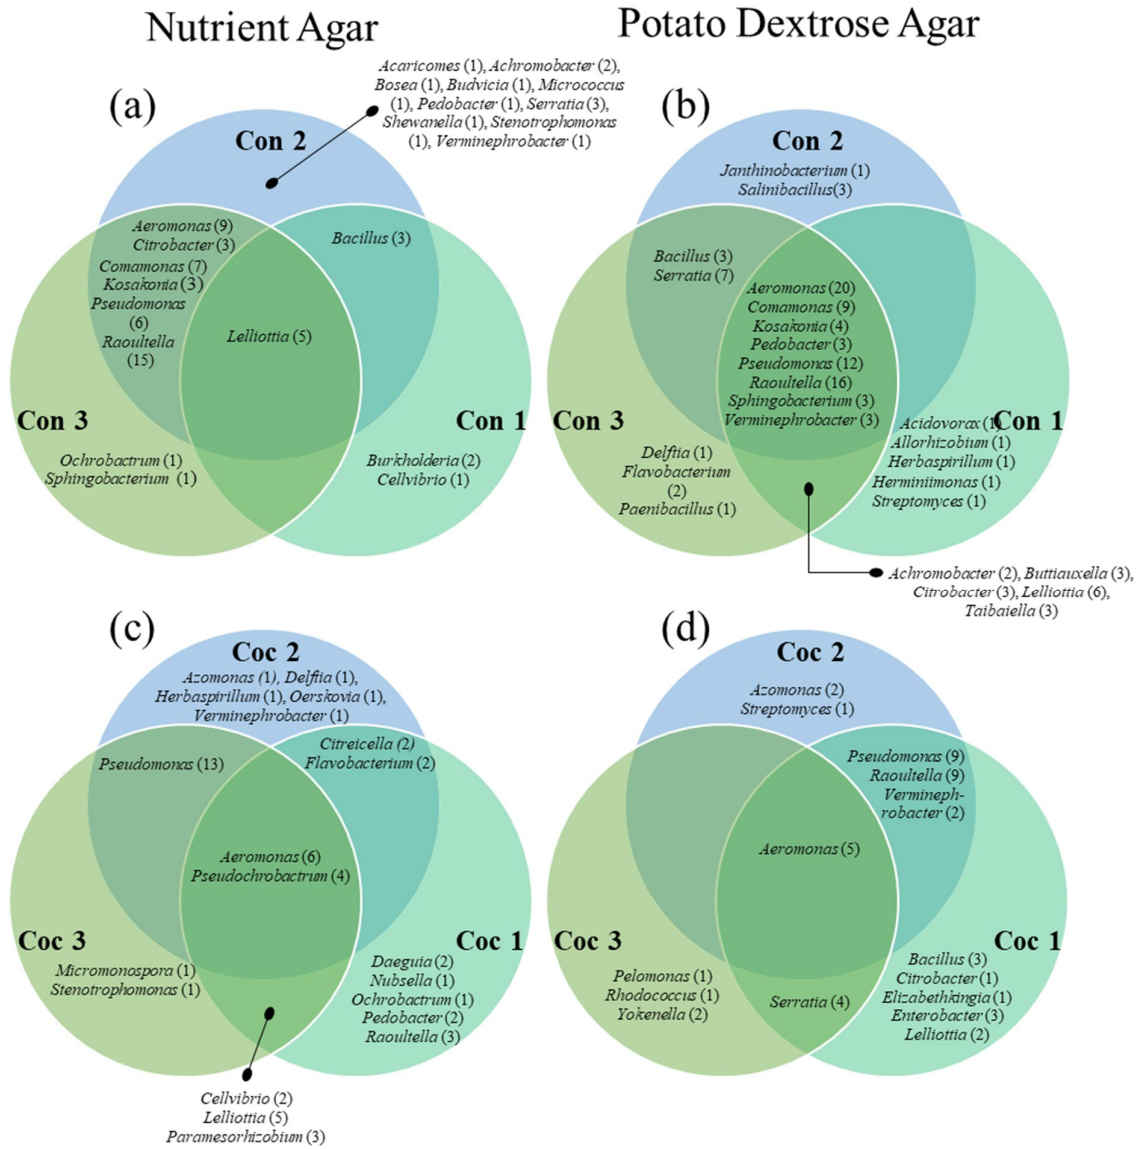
Nutrient Agar

Potato Dextrose Agar

(a)

Acaricomes (1), Achromobacter (2), Bosea (1), Budvicia (1), Micrococcus (1), Pedobacter (1), Serratia (3), Shewanella (1), Stenotrophomonas (1), Verminephrobacter (1)

Con 2

Aeromonas (9)
Citrobacter (3)
Comamonas (7)
Kosakonia (3)
Pseudomonas (6)
Raoultella (15)

Bacillus (3)

Lelliottia (5)

Con 3

Con 1

Ochrobactrum (1)
Sphingobacterium (1)

Burkholderia (2)
Cellvibrio (1)

(b)

Con 2

Janthinobacterium (1)
Salinibacillus (3)

Bacillus (3)
Serratia (7)

Aeromonas (20)
Comamonas (9)
Kosakonia (4)
Pedobacter (3)
Pseudomonas (12)
Raoultella (16)
Sphingobacterium (3)
Verminephrobacter (3)

Con 3

Con 1

Acidovorax (1)
Allorhizobium (1)
Herbaspirillum (1)
Herminiimonas (1)
Streptomyces (1)

Delftia (1)
Flavobacterium (2)
Paenibacillus (1)

Achromobacter (2), Buttiauxella (3), Citrobacter (3), Lelliottia (6), Taibaiella (3)

(c)

Coc 2

Azomonas (1), Delftia (1), Herbaspirillum (1), Oerskovia (1), Verminephrobacter (1)

Pseudomonas (13)

Citreicella (2)
Flavobacterium (2)

Aeromonas (6)
Pseudochrobactrum (4)

Coc 3

Coc 1

Micromonospora (1)
Stenotrophomonas (1)

Daeguia (2)
Nubsella (1)
Ochrobactrum (1)
Pedobacter (2)
Raoultella (3)

Cellvibrio (2)
Lelliottia (5)
Paramesorhizobium (3)

(d)

Coc 2

Azomonas (2)
Streptomyces (1)

Pseudomonas (9)
Raoultella (9)
Verminephrobacter (2)

Aeromonas (5)

Coc 3

Coc 1

Pelomonas (1)
Rhodococcus (1)
Yokenella (2)

Serratia (4)

Bacillus (3)
Citrobacter (1)
Elizabethkingia (1)
Enterobacter (3)
Lelliottia (2)